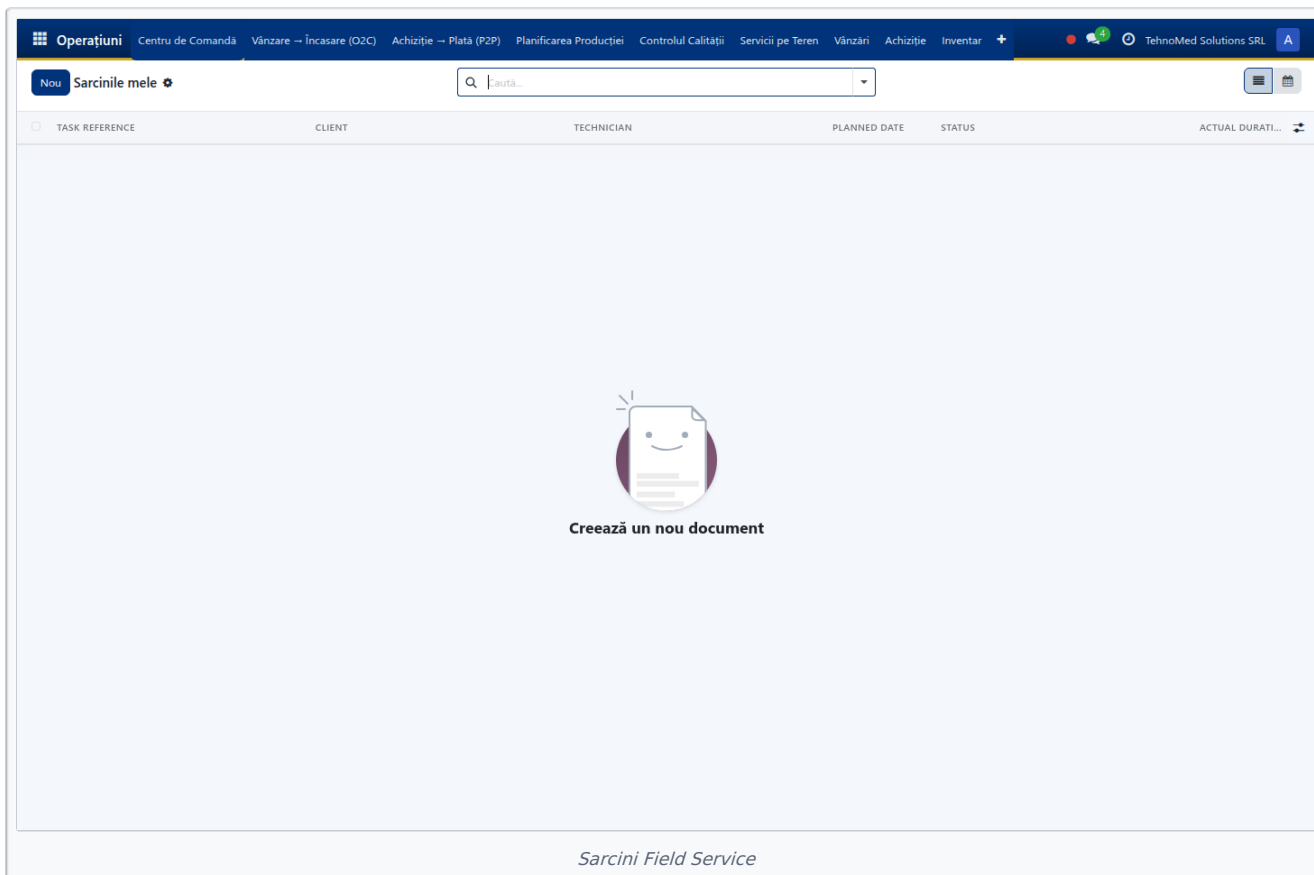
Operațiuni Centru de Comandă Vânzare → Încasare (O2C) Achiziție → Plată (P2P) Planificarea Producției Controlul Calității Servicii pe Teren Vânzări Achiziție Inventar +

4 TehnoMed Solutions SRL A

Nou Sarcinile mele

Caută...

| TASK REFERENCE | CLIENT | TECHNICIAN | PLANNED DATE | STATUS | ACTUAL DURATI... |
|---|---|---|---|---|---|

Creează un nou document

Sarcini Field Service